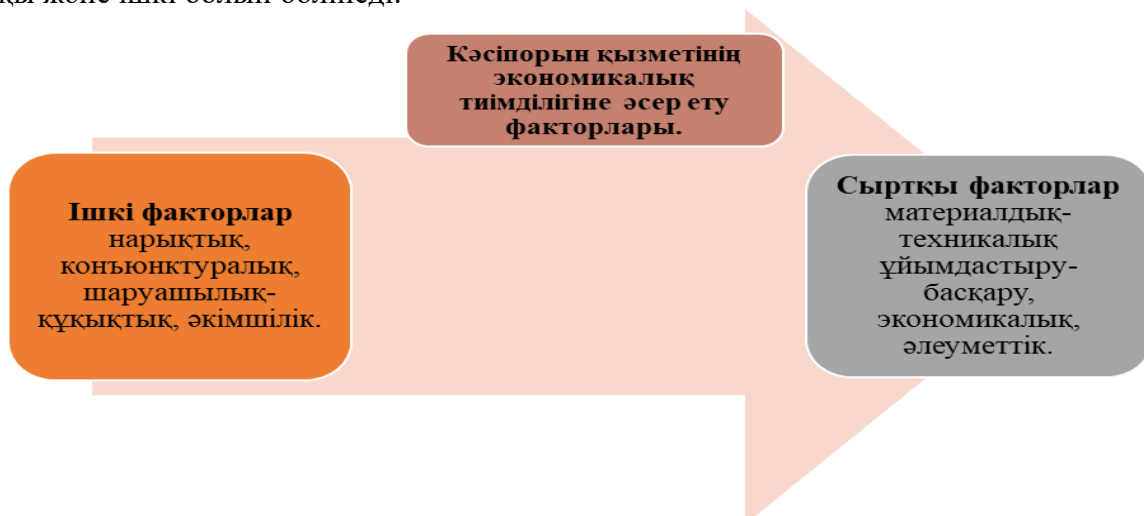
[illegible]қы және ішкі болып бөлінеді.

Кәсіпорын қызметінің экономикалық тиімділігіне әсер ету факторлары.

Ішкі факторлар
нарықтық, конъюнктуралық, шаруашылық-құқықтық, әкімшілік.

Сыртқы факторлар
материалдық-техникалық ұйымдастыру-басқару, экономикалық, әлеуметтік.